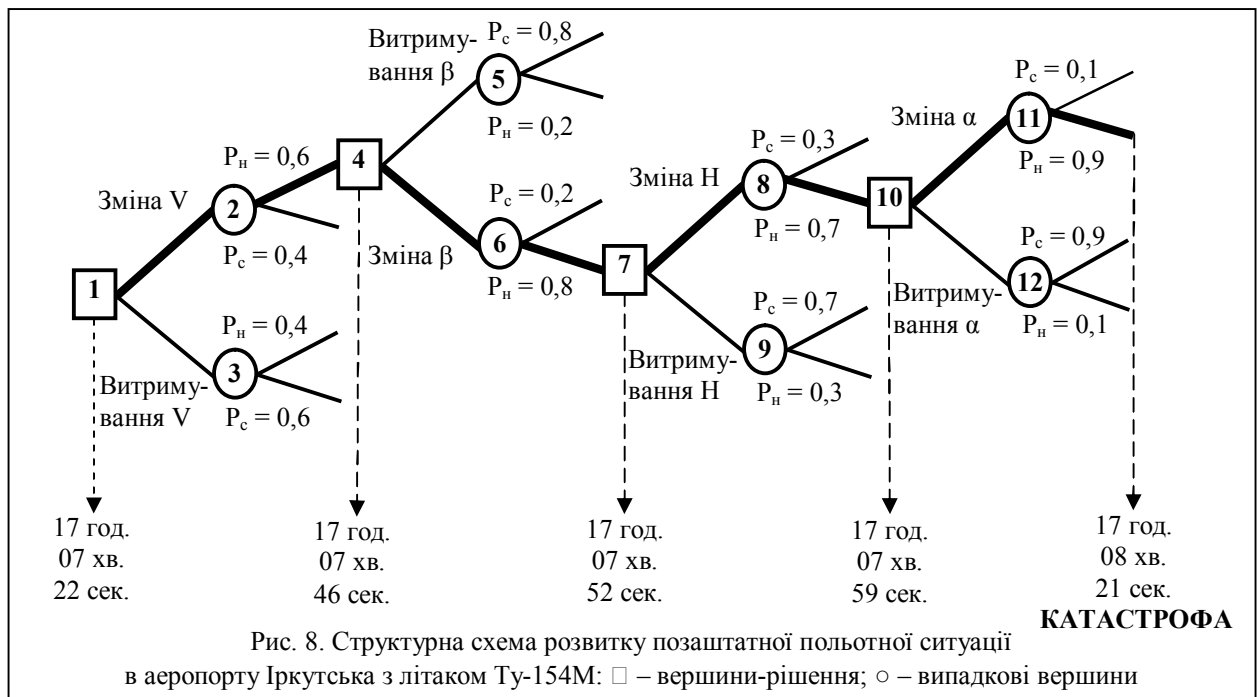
Витримування β
$P_с = 0,8$
5
$P_н = 0,2$

$P_н = 0,6$
4
Зміна V
2
$P_с = 0,4$

1

$P_н = 0,4$
3
Витримування V
$P_с = 0,6$

$P_с = 0,2$
Зміна β
6
$P_н = 0,8$

7

Зміна H
8
$P_с = 0,3$
$P_н = 0,7$

$P_с = 0,7$
Витримування H
9
$P_н = 0,3$

10

Зміна α
$P_с = 0,1$
11
$P_н = 0,9$

$P_с = 0,9$
Витримування α
12
$P_н = 0,1$

17 год. 07 хв. 22 сек.

17 год. 07 хв. 46 сек.

17 год. 07 хв. 52 сек.

17 год. 07 хв. 59 сек.

17 год. 08 хв. 21 сек.
КАТАСТРОФА

Рис. 8. Структурна схема розвитку позаштатної польотної ситуації в аеропорту Іркутська з літаком Ту-154М: □ – вершини-рішення; ○ – випадкові вершини